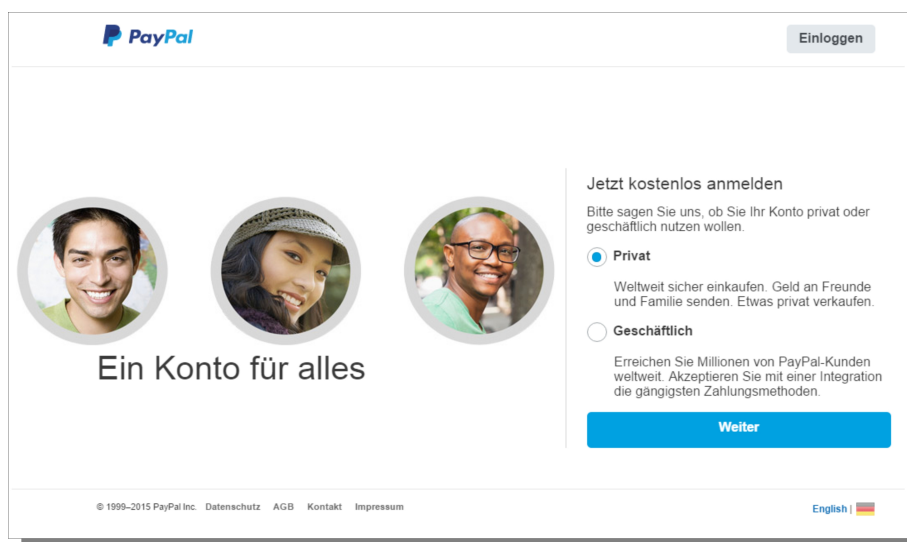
PayPal

Einloggen

Ein Konto für alles

Jetzt kostenlos anmelden

Bitte sagen Sie uns, ob Sie Ihr Konto privat oder geschäftlich nutzen wollen.

Privat

Weltweit sicher einkaufen. Geld an Freunde und Familie senden. Etwas privat verkaufen.

Geschäftlich

Erreichen Sie Millionen von PayPal-Kunden weltweit. Akzeptieren Sie mit einer Integration die gängigsten Zahlungsmethoden.

Weiter

© 1999–2015 PayPal Inc. Datenschutz AGB Kontakt Impressum

English |